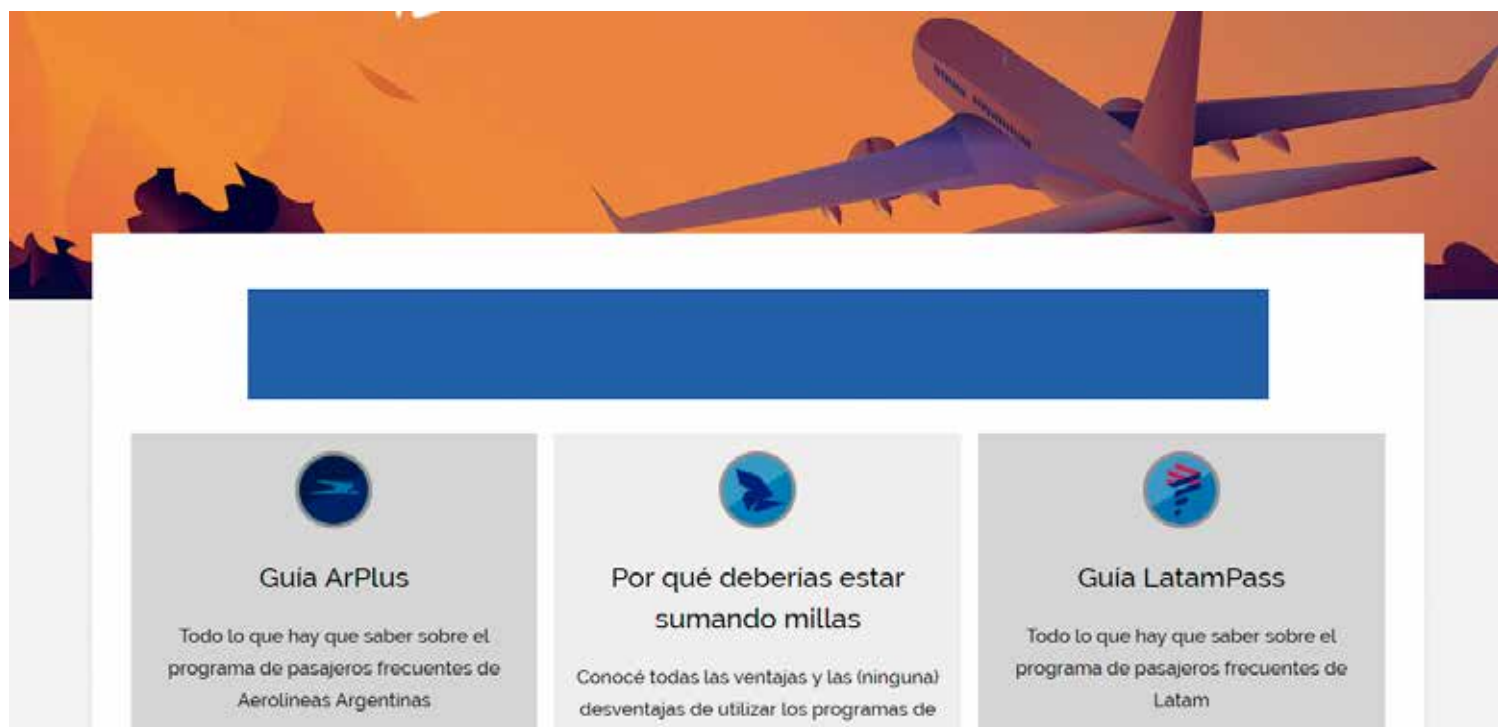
Guía ArPlus

Todo lo que hay que saber sobre el programa de pasajeros frecuentes de Aerolineas Argentinas

Por qué deberias estar sumando millas

Conocé todas las ventajas y las (ninguna) desventajas de utilizar los programas de

Guía LatamPass

Todo lo que hay que saber sobre el programa de pasajeros frecuentes de Latam